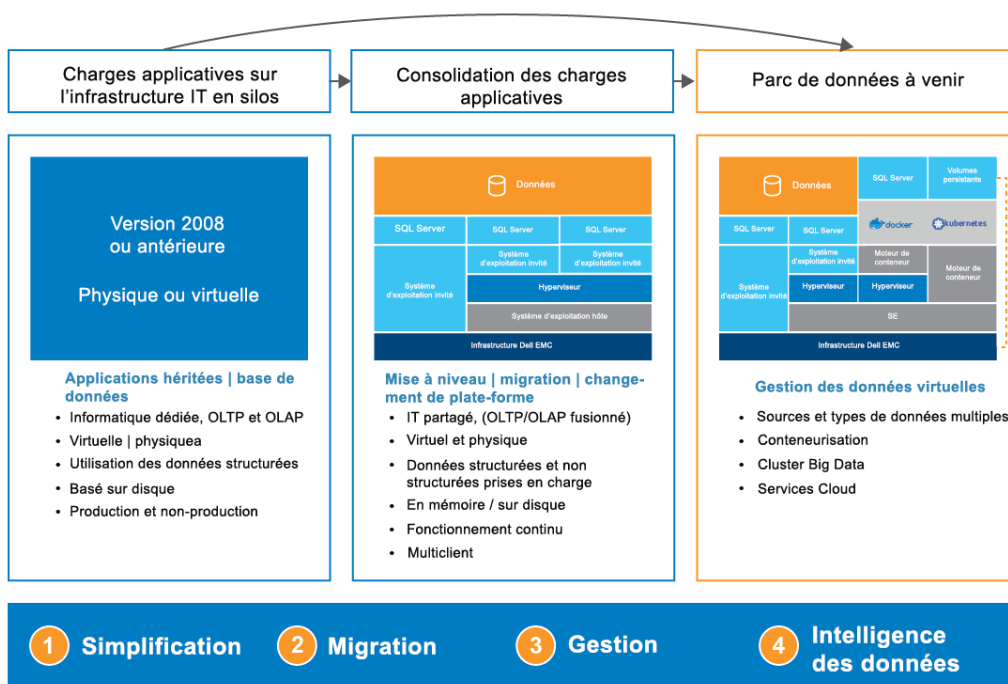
Charges applicatives sur l'infrastructure IT en silos

Consolidation des charges applicatives

Parc de données à venir

Version 2008 ou antérieure

Physique ou virtuelle

Applications héritées | base de données

- Informatique dédiée, OLTP et OLAP
- Virtuelle | physiquea
- Utilisation des données structurées
- Basé sur disque
- Production et non-production

Données

SQL Server

SQL Server

SQL Server

Système d'exploitation invité

Système d'exploitation invité

Système d'exploitation invité

Hyperviseur

Système d'exploitation hôte

Infrastructure Dell EMC

Mise à niveau | migration | changement de plate-forme

- IT partagé, (OLTP/OLAP fusionné)
- Virtuel et physique
- Données structurées et non structurées prises en charge
- En mémoire / sur disque
- Fonctionnement continu
- Multiclient

Données

SQL Server

Volumes persistants

docker

kubernetes

SQL Server

SQL Server

Système d'exploitation invité

Système d'exploitation invité

Moteur de conteneur

Moteur de conteneur

Hyperviseur

Hyperviseur

SE

Infrastructure Dell EMC

Gestion des données virtuelles

- Sources et types de données multiples
- Conteneurisation
- Cluster Big Data
- Services Cloud

1 Simplification

2 Migration

3 Gestion

4 Intelligence des données